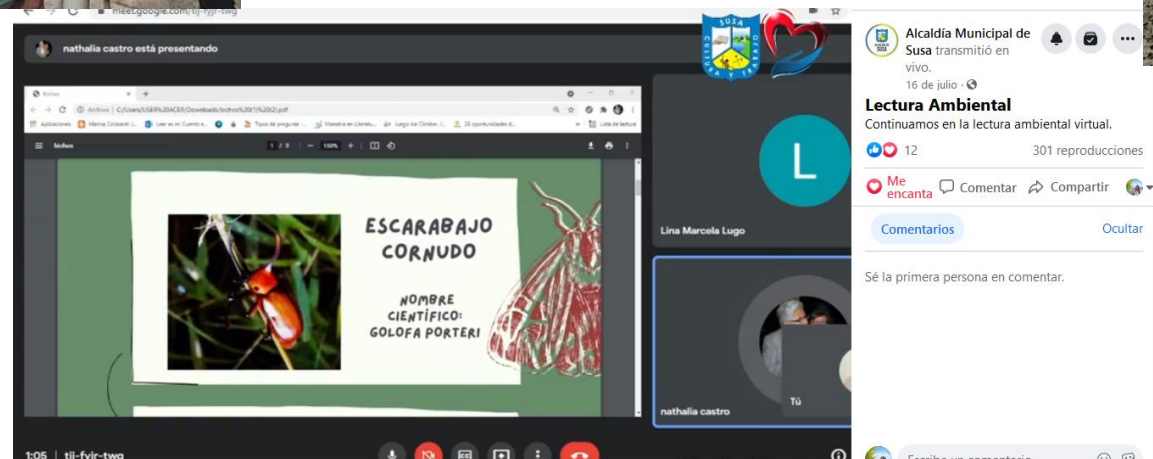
meet.google.com/tij-fyjr-twg

nathalia castro está presentando

bichos

C:/Users/USER%20ACER/Downloads/bichos%20(1)%20(2).pdf

Aplicaciones | Marisa Crisanti L... | Leer es mi Cuento e... | Tipos de pregunta -... | Maestra en Literatu... | Juego los Cimbo... | 20 oportunidades d... | Lista de lectura

bichos 1 / 9 | — 150% +

ESCARABAJO CORNUDO

NOMBRE CIENTÍFICO: GOLOFA PORTERI

L

Lina Marcela Lugo

Tú

nathalia castro

1:05 | tij-fyjr-twg

SUSA CULTURA Y TURISMO

Alcaldía Municipal de Susa transmitió en vivo.
16 de julio ·

Lectura Ambiental
Continuamos en la lectura ambiental virtual.

12 301 reproducciones

Me encanta Comentar Compartir

Comentarios Ocultar

Sé la primera persona en comentar.

Escribe un comentario...